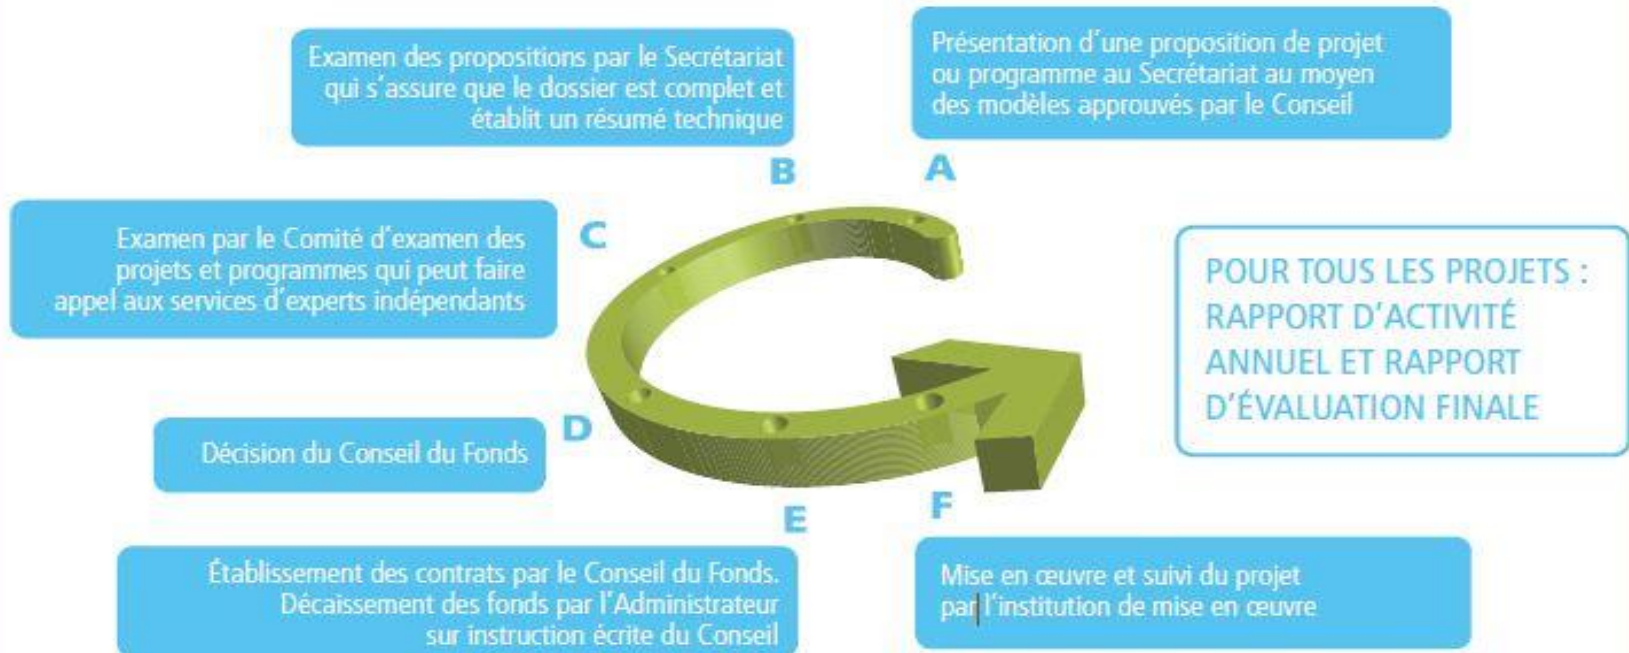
Examen des propositions par le Secrétariat qui s'assure que le dossier est complet et établit un résumé technique

B

Présentation d'une proposition de projet ou programme au Secrétariat au moyen des modèles approuvés par le Conseil

A

Examen par le Comité d'examen des projets et programmes qui peut faire appel aux services d'experts indépendants

C

POUR TOUS LES PROJETS : RAPPORT D'ACTIVITÉ ANNUEL ET RAPPORT D'ÉVALUATION FINALE

Décision du Conseil du Fonds

D

E

F

Établissement des contrats par le Conseil du Fonds. Décaissement des fonds par l'Administrateur sur instruction écrite du Conseil

Mise en œuvre et suivi du projet par l'institution de mise en œuvre